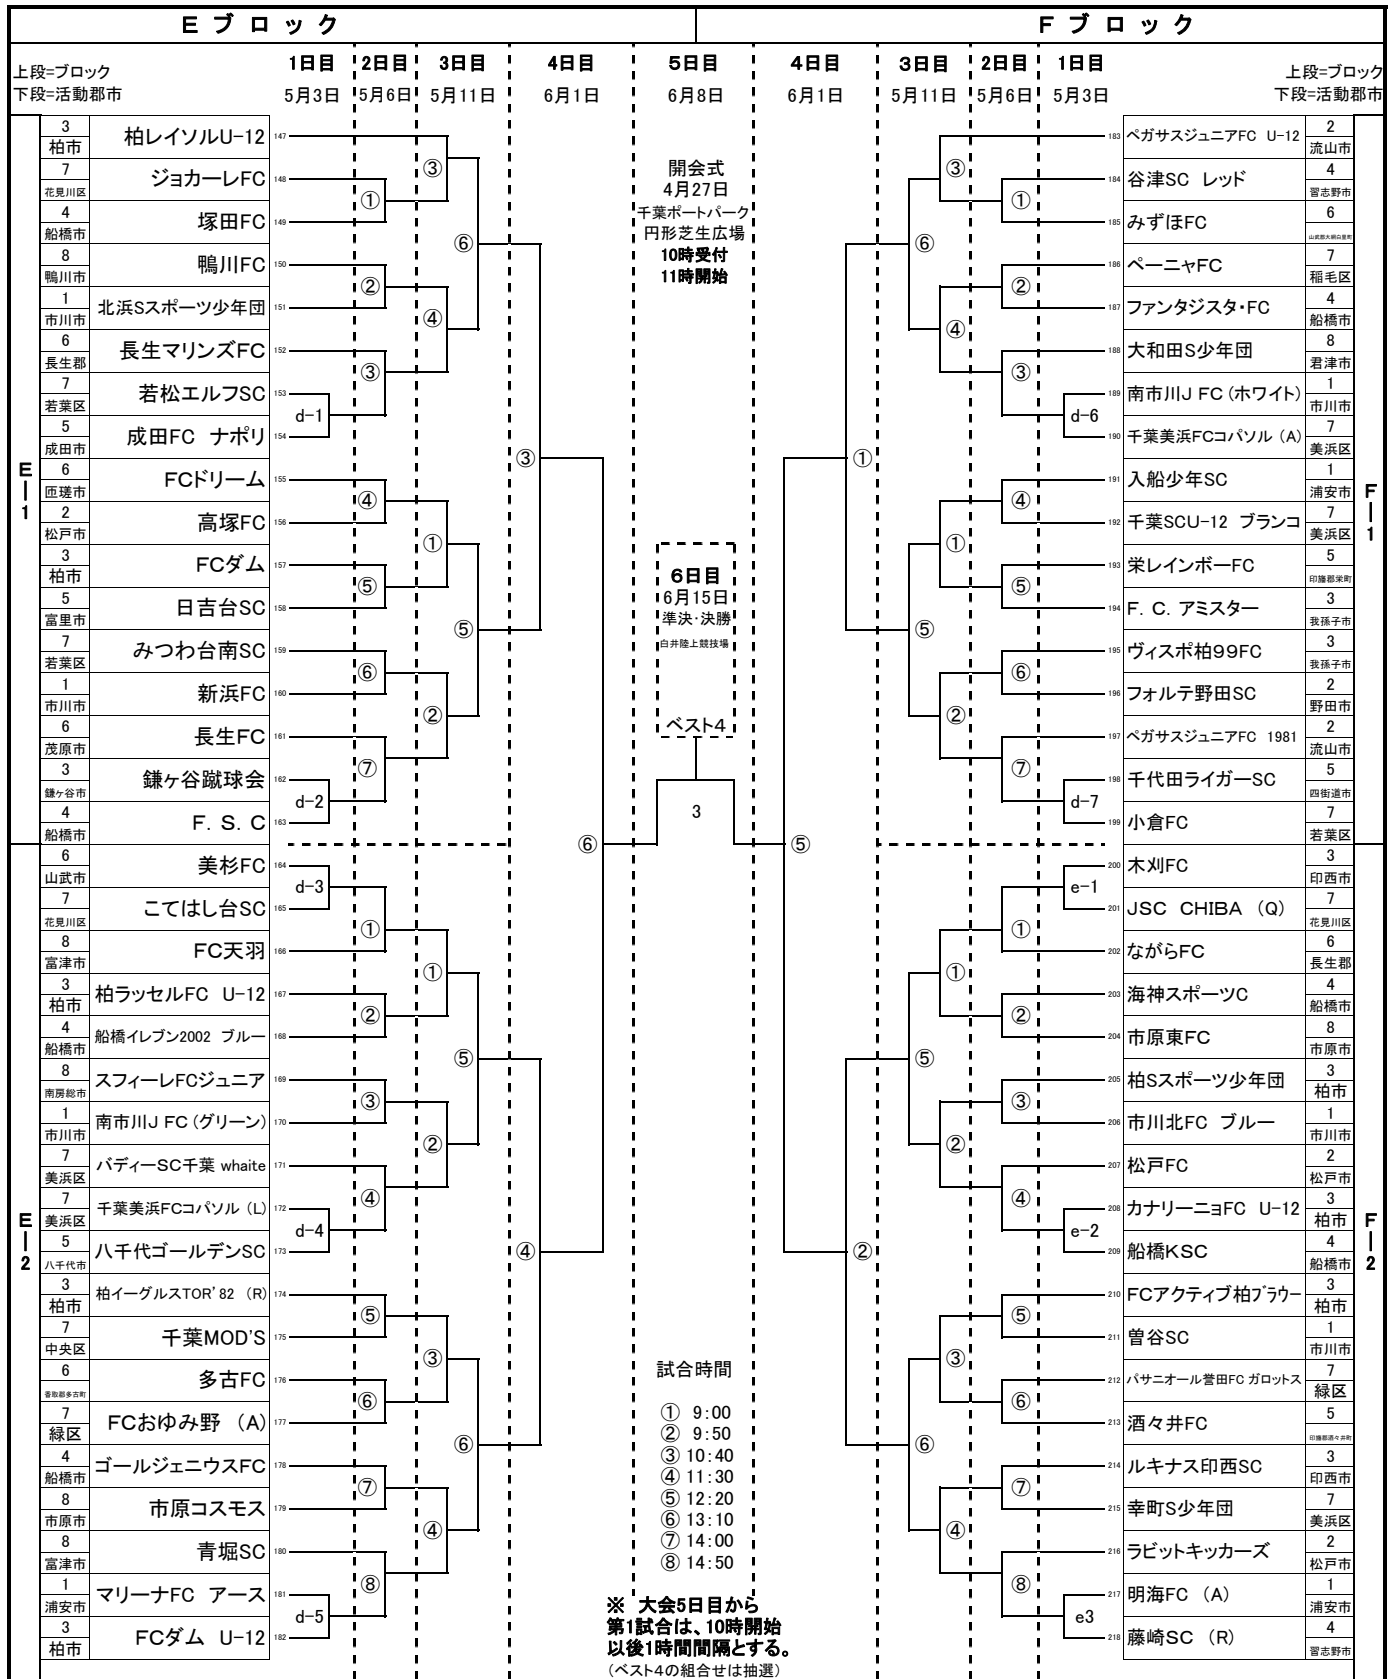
Eブロック

Fブロック

上段=ブロック
下段=活動郡市

1日目 5月3日
2日目 5月6日
3日目 5月11日
4日目 6月1日
5日目 6月8日
4日目 6月1日
3日目 5月11日
2日目 5月6日
1日目 5月3日

上段=ブロック
下段=活動郡市

E-1

| ブロック | 活動郡市 | チーム | No. |
|---|---|---|---|
| 3 | 柏市 | 柏レイソルU-12 | 147 |
| 7 | 花見川区 | ジョカーレFC | 148 |
| 4 | 船橋市 | 塚田FC | 149 |
| 8 | 鴨川市 | 鴨川FC | 150 |
| 1 | 市川市 | 北浜Sスポーツ少年団 | 151 |
| 6 | 長生郡 | 長生マリンズFC | 152 |
| 7 | 若葉区 | 若松エルフSC | 153 |
| 5 | 成田市 | 成田FC ナポリ | 154 |
| 6 | 匝瑳市 | FCドリーム | 155 |
| 2 | 松戸市 | 高塚FC | 156 |
| 3 | 柏市 | FCダム | 157 |
| 5 | 富里市 | 日吉台SC | 158 |
| 7 | 若葉区 | みつわ台南SC | 159 |
| 1 | 市川市 | 新浜FC | 160 |
| 6 | 茂原市 | 長生FC | 161 |
| 3 | 鎌ヶ谷市 | 鎌ヶ谷蹴球会 | 162 |
| 4 | 船橋市 | F. S. C | 163 |

E-2

| ブロック | 活動郡市 | チーム | No. |
|---|---|---|---|
| 6 | 山武市 | 美杉FC | 164 |
| 7 | 花見川区 | こてはし台SC | 165 |
| 8 | 富津市 | FC天羽 | 166 |
| 3 | 柏市 | 柏ラッセルFC U-12 | 167 |
| 4 | 船橋市 | 船橋イレブン2002 ブルー | 168 |
| 8 | 南房総市 | スフィーレFCジュニア | 169 |
| 1 | 市川市 | 南市川J FC (グリーン) | 170 |
| 7 | 美浜区 | バディーSC千葉 whaite | 171 |
| 7 | 美浜区 | 千葉美浜FCコパソル (L) | 172 |
| 5 | 八千代市 | 八千代ゴールデンSC | 173 |
| 3 | 柏市 | 柏イーグルスTOR' 82 (R) | 174 |
| 7 | 中央区 | 千葉MOD'S | 175 |
| 6 | 香取郡多古町 | 多古FC | 176 |
| 7 | 緑区 | FCおゆみ野 (A) | 177 |
| 4 | 船橋市 | ゴールジェニウスFC | 178 |
| 8 | 市原市 | 市原コスモス | 179 |
| 8 | 富津市 | 青堀SC | 180 |
| 1 | 浦安市 | マリーナFC アース | 181 |
| 3 | 柏市 | FCダム U-12 | 182 |

F-1

| No. | チーム | ブロック | 活動郡市 |
|---|---|---|---|
| 183 | ペガサスジュニアFC U-12 | 2 | 流山市 |
| 184 | 谷津SC レッド | 4 | 習志野市 |
| 185 | みずほFC | 6 | 山武郡大網白里町 |
| 186 | ペーニャFC | 7 | 稲毛区 |
| 187 | ファンタジスタ・FC | 4 | 船橋市 |
| 188 | 大和田S少年団 | 8 | 君津市 |
| 189 | 南市川J FC (ホワイト) | 1 | 市川市 |
| 190 | 千葉美浜FCコパソル (A) | 7 | 美浜区 |
| 191 | 入船少年SC | 1 | 浦安市 |
| 192 | 千葉SCU-12 ブランコ | 7 | 美浜区 |
| 193 | 栄レインボーFC | 5 | 印旛郡栄町 |
| 194 | F. C. アミスター | 3 | 我孫子市 |
| 195 | ヴィスポ柏99FC | 3 | 我孫子市 |
| 196 | フォルテ野田SC | 2 | 野田市 |
| 197 | ペガサスジュニアFC 1981 | 2 | 流山市 |
| 198 | 千代田ライガーSC | 5 | 四街道市 |
| 199 | 小倉FC | 7 | 若葉区 |

F-2

| No. | チーム | ブロック | 活動郡市 |
|---|---|---|---|
| 200 | 木刈FC | 3 | 印西市 |
| 201 | JSC CHIBA (Q) | 7 | 花見川区 |
| 202 | ながらFC | 6 | 長生郡 |
| 203 | 海神スポーツC | 4 | 船橋市 |
| 204 | 市原東FC | 8 | 市原市 |
| 205 | 柏Sスポーツ少年団 | 3 | 柏市 |
| 206 | 市川北FC ブルー | 1 | 市川市 |
| 207 | 松戸FC | 2 | 松戸市 |
| 208 | カナリーニョFC U-12 | 3 | 柏市 |
| 209 | 船橋KSC | 4 | 船橋市 |
| 210 | FCアクティブ柏ブラウー | 3 | 柏市 |
| 211 | 曽谷SC | 1 | 市川市 |
| 212 | パサニオール誉田FC ガロットス | 7 | 緑区 |
| 213 | 酒々井FC | 5 | 印旛郡酒々井町 |
| 214 | ルキナス印西SC | 3 | 印西市 |
| 215 | 幸町S少年団 | 7 | 美浜区 |
| 216 | ラビットキッカーズ | 2 | 松戸市 |
| 217 | 明海FC (A) | 1 | 浦安市 |
| 218 | 藤崎SC (R) | 4 | 習志野市 |

d-1 d-2 d-3 d-4 d-5 d-6 d-7 e-1 e-2 e3

開会式
4月27日
千葉ポートパーク
円形芝生広場
10時受付
11時開始

6日目
6月15日
準決・決勝
白井陸上競技場

ベスト4

3

試合時間
① 9:00
② 9:50
③ 10:40
④ 11:30
⑤ 12:20
⑥ 13:10
⑦ 14:00
⑧ 14:50

※ 大会5日目から
第1試合は、10時開始
以後1時間間隔とする。
(ベスト4の組合せは抽選)